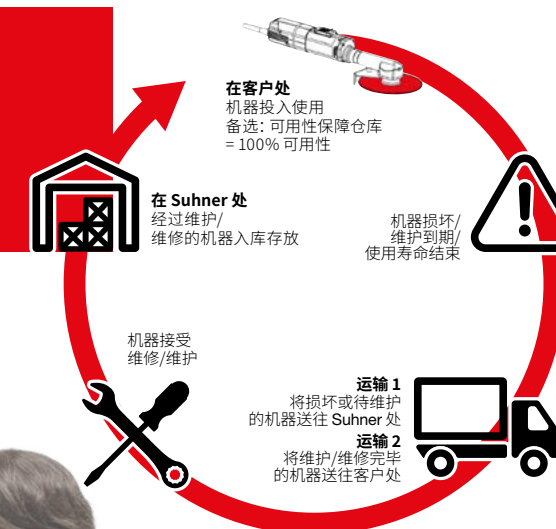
在客户处
机器投入使用
备选: 可用性保障仓库
= 100% 可用性

在 Suhner 处
经过维护/
维修的机器入库存放

机器损坏/
维护到期/
使用寿命结束

机器接受
维修/维护

运输 1
将损坏或待维护
的机器送往 Suhner 处

运输 2
将维护/维修完毕
的机器送往客户处